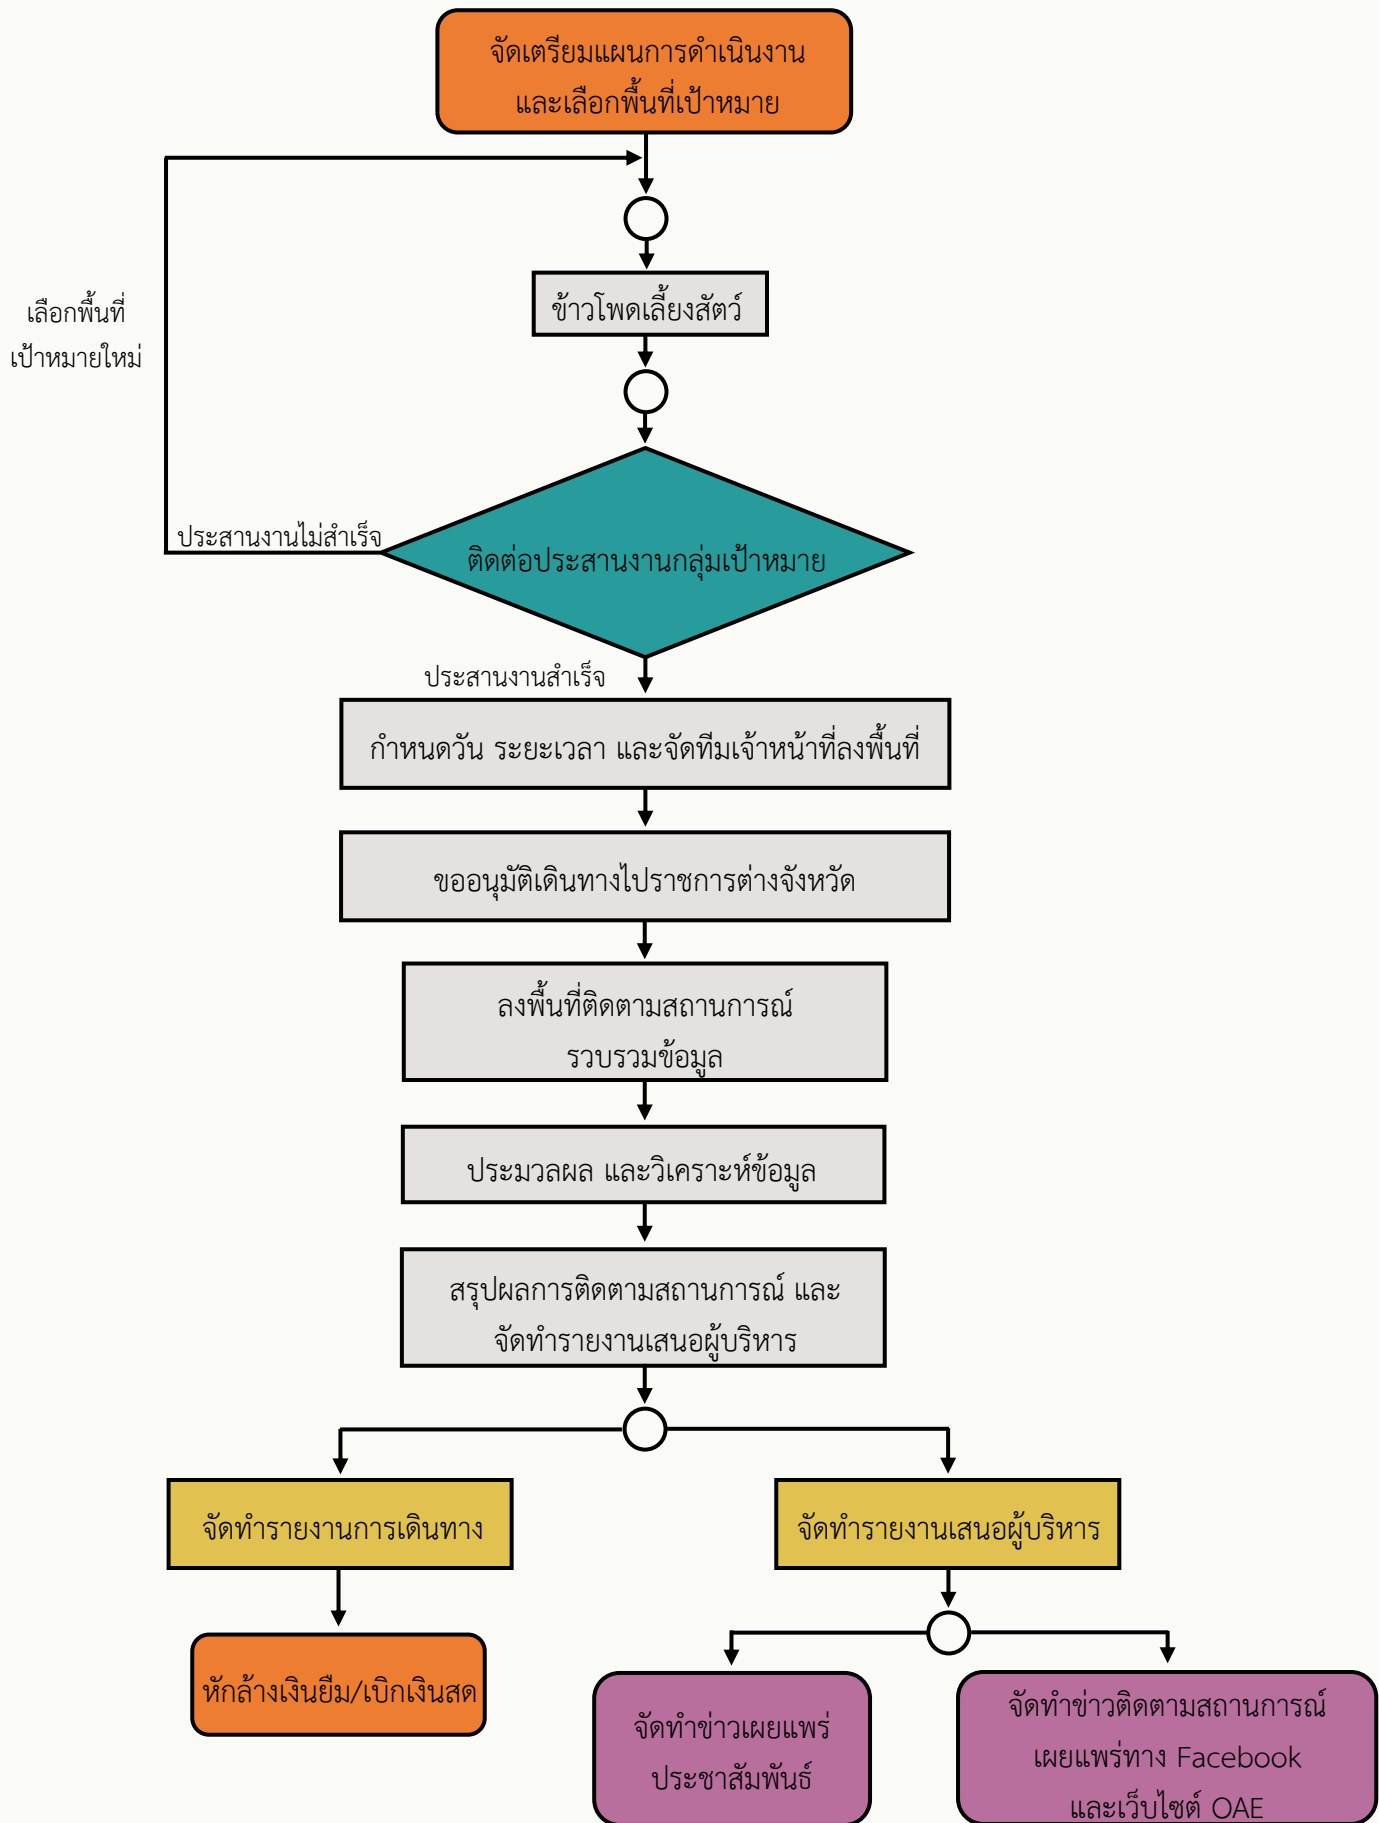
จัดเตรียมแผนการดำเนินงาน และเลือกพื้นที่เป้าหมาย

เลือกพื้นที่ เป้าหมายใหม่

ข้าวโพดเลี้ยงสัตว์

ประสานงานไม่สำเร็จ

ติดต่อประสานงานกลุ่มเป้าหมาย

ประสานงานสำเร็จ

กำหนดวัน ระยะเวลา และจัดทีมเจ้าหน้าที่ลงพื้นที่

ขออนุมัติเดินทางไปราชการต่างจังหวัด

ลงพื้นที่ติดตามสถานการณ์ รวบรวมข้อมูล

ประมวลผล และวิเคราะห์ข้อมูล

สรุปผลการติดตามสถานการณ์ และ จัดทำรายงานเสนอผู้บริหาร

จัดทำรายงานการเดินทาง

จัดทำรายงานเสนอผู้บริหาร

หักล้างเงินยืม/เบิกเงินสด

จัดทำข่าวเผยแพร่ ประชาสัมพันธ์

จัดทำข่าวติดตามสถานการณ์ เผยแพร่ทาง Facebook และเว็บไซต์ OAE